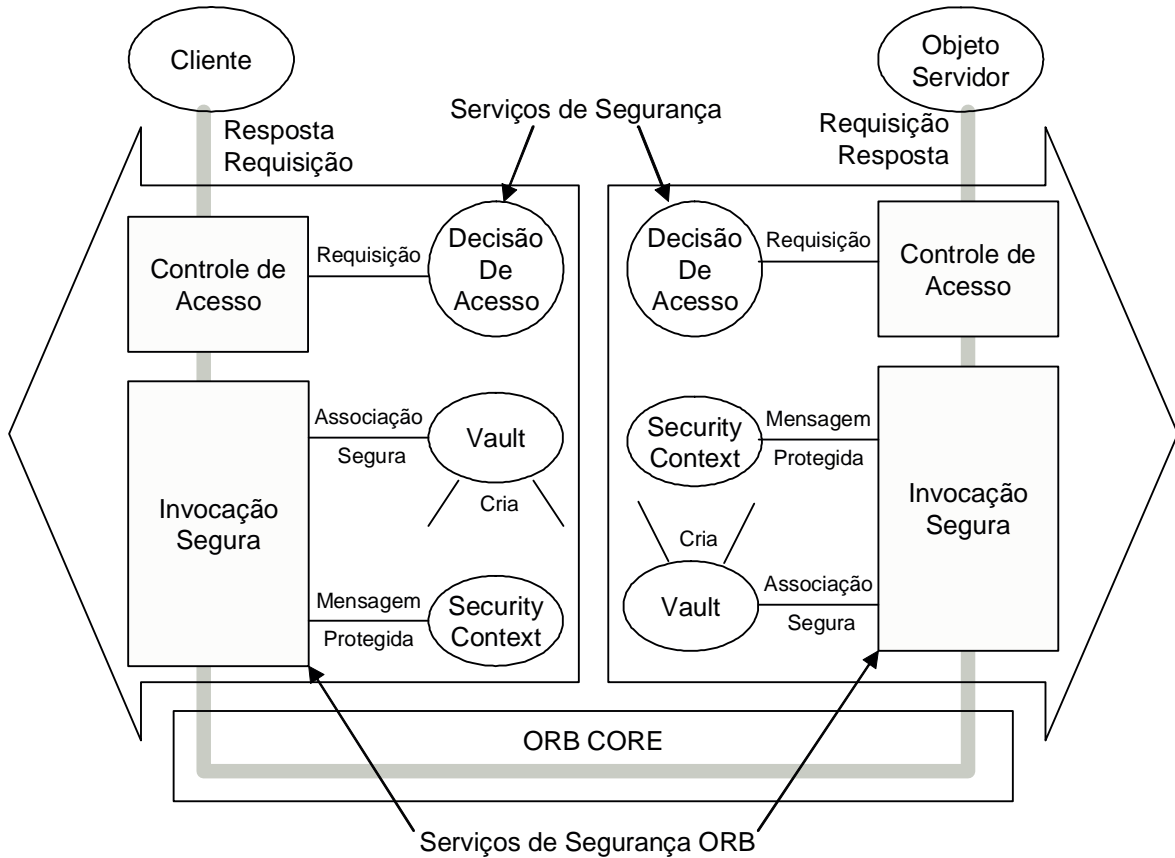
Cliente

Objeto Servidor

Serviços de Segurança

Resposta
Requisição

Requisição
Resposta

Controle de Acesso

Requisição

Decisão De Acesso

Decisão De Acesso

Requisição

Controle de Acesso

Associação
Segura

Vault

Cria

Security Context

Mensagem
Protegida

Invocação Segura

Invocação Segura

Cria

Mensagem
Protegida

Security Context

Vault

Associação
Segura

ORB CORE

Serviços de Segurança ORB